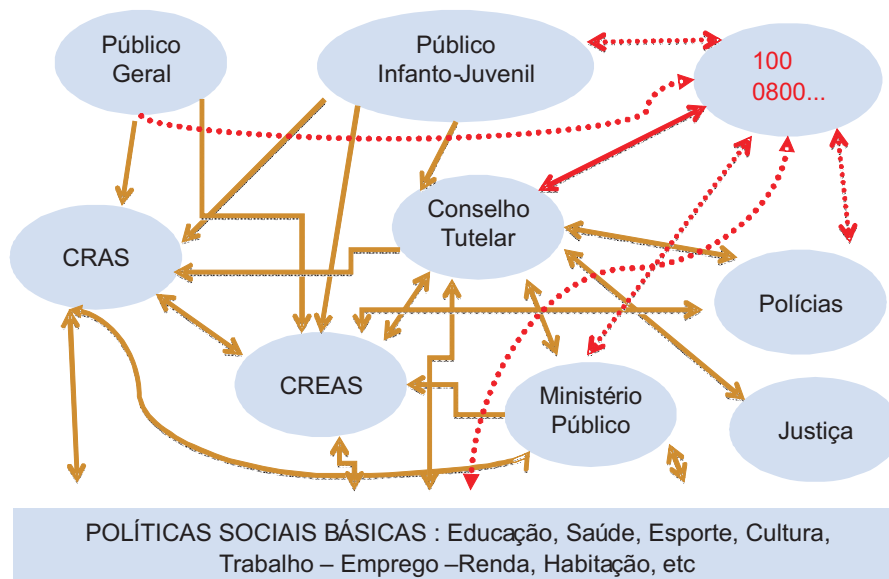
Público Geral

Público Infanto-Juvenil

100
0800...

Conselho Tutelar

CRAS

Polícias

CREAS

Ministério Público

Justiça

POLÍTICAS SOCIAIS BÁSICAS : Educação, Saúde, Esporte, Cultura, Trabalho – Emprego –Renda, Habitação, etc